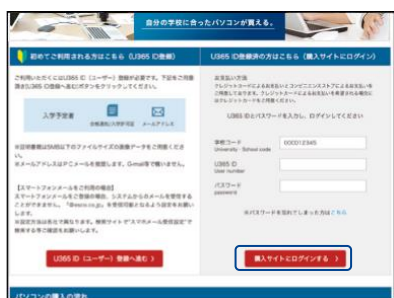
自分の学校に合ったパソコンが買える。

初めてご利用される方はこちら（U365 ID登録）

ご利用いただくにはU365 ID（ユーザー）登録が必要です。下記をご用意頂きU365 ID登録へお進みください。

入学予定者

合格通知/入学許可証　メールアドレス

※合格通知はPDF以下のファイルサイズの画像データをご用意ください。
※メールアドレスはPCメールを推奨します。G-mail等で構いません。

【スマートフォンメールをご利用の場合】
スマートフォンメールをご登録の場合、システムからのメールを受信することができません。「@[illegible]」を受信可能とするよう設定をお願いします。
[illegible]

U365 ID（ユーザー）登録へ進む　›

U365 ID登録済の方はこちら（購入サイトにログイン）

お支払い方法
クレジットカードによるお支払いとコンビニエンスストアによるお支払いをご利用になれます。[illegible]

U365 IDとパスワードを入力し、ログインしてください

学校コード University School code　000012345

U365 ID User number

パスワード password

※パスワードを忘れてしまった方はこちら

購入サイトにログインする　›

パソコンの購入の流れ